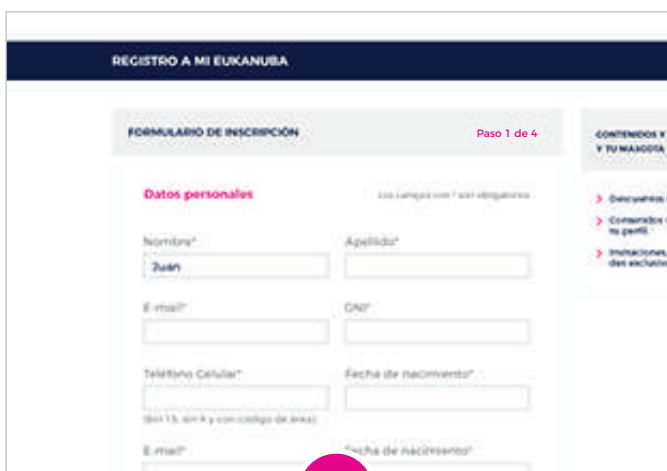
REGISTRO A MI EUKANUBA

FORMULARIO DE INSCRIPCIÓN

Paso 1 de 4

CONTENIDOS Y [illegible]
Y TU MASCOTA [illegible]

Datos personales

Los campos con * son obligatorios

Nombre*

Juan

Apellido*

E-mail*

DNI*

Teléfono Celular*

Fecha de nacimiento*

(Sin 15, sin 9 y con código de área)

E-mail*

Fecha de nacimiento*

Descuentos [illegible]

Contenidos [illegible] tu perfil

Invitaciones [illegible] des exclusiv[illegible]